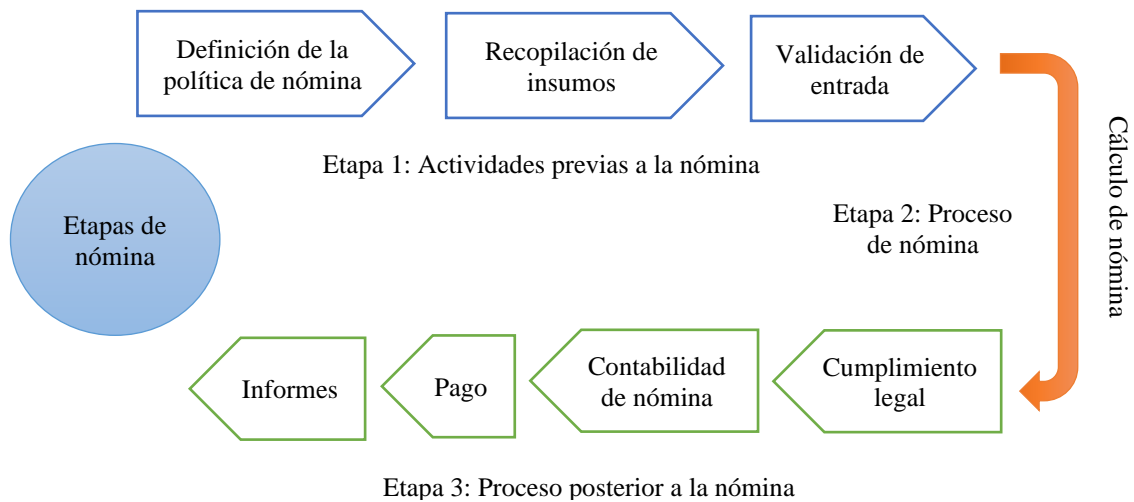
Definición de la política de nómina

Recopilación de insumos

Validación de entrada

Etapa 1: Actividades previas a la nómina

Etapas de nómina

Cálculo de nómina

Etapa 2: Proceso de nómina

Cumplimiento legal

Contabilidad de nómina

Pago

Informes

Etapa 3: Proceso posterior a la nómina